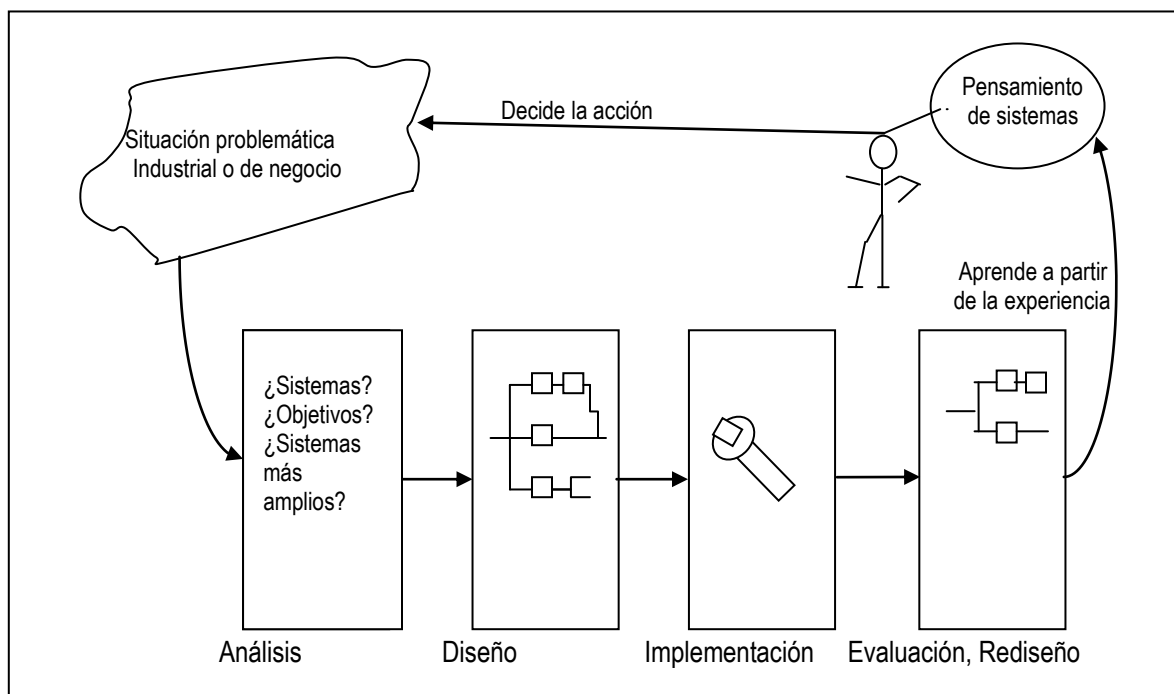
Situación problemática
Industrial o de negocio

Decide la acción

Pensamiento de sistemas

Aprende a partir de la experiencia

¿Sistemas?
¿Objetivos?
¿Sistemas más amplios?

Análisis

Diseño

Implementación

Evaluación, Rediseño